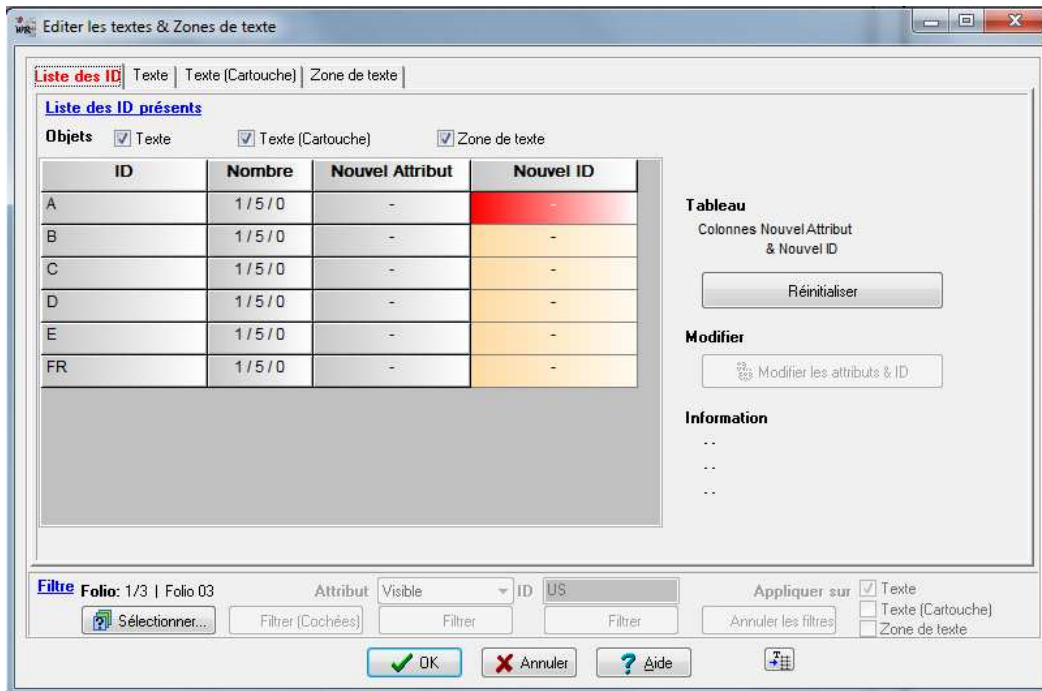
Editer les textes & Zones de texte

Liste des ID | Texte | Texte (Cartouche) | Zone de texte

Liste des ID présents

Objets Texte Texte (Cartouche) Zone de texte

| ID | Nombre | Nouvel Attribut | Nouvel ID |
|---|---|---|---|
| A | 1 / 5 / 0 | - | - |
| B | 1 / 5 / 0 | - | - |
| C | 1 / 5 / 0 | - | - |
| D | 1 / 5 / 0 | - | - |
| E | 1 / 5 / 0 | - | - |
| FR | 1 / 5 / 0 | - | - |

Tableau

Colonnes Nouvel Attribut & Nouvel ID

Réinitialiser

Modifier

Modifier les attributs & ID

Information

- -
- -
- -

Filtre Folio: 1/3 | Folio 03

Sélectionner...

Attribut Visible ID US

Filtrer (Cochées) Filtrer Filtrer

Appliquer sur Texte Texte (Cartouche) Zone de texte

Annuler les filtres

OK Annuler Aide